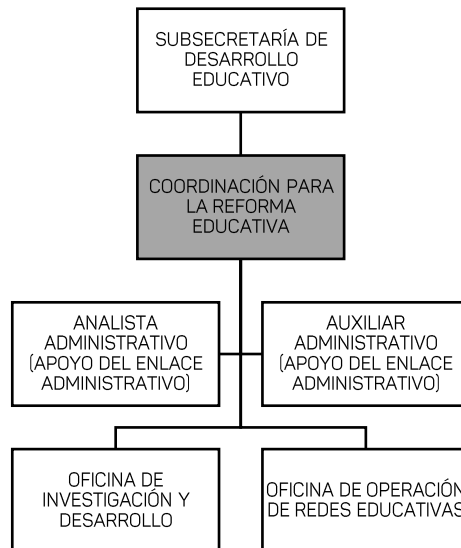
SUBSECRETARÍA DE DESARROLLO EDUCATIVO

COORDINACIÓN PARA LA REFORMA EDUCATIVA

ANALISTA ADMINISTRATIVO (APOYO DEL ENLACE ADMINISTRATIVO)

AUXILIAR ADMINISTRATIVO (APOYO DEL ENLACE ADMINISTRATIVO)

OFICINA DE INVESTIGACIÓN Y DESARROLLO

OFICINA DE OPERACIÓN DE REDES EDUCATIVAS